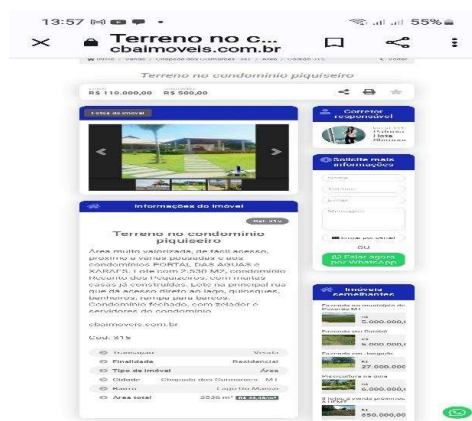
13:57 55%

Terreno no c...
cbaimoveis.com.br

Terreno no condomínio piquiseiro

R$ 110.000,00 R$ 500,00

Fotos do imóvel

Corretor responsável

Solicite mais informações

Nome
Telefone
E-mail
Mensagem

Enviar por email
ou
Falar agora por WhatsApp

Informações do imóvel

Terreno no condomínio piquiseiro

Área muito valorizada, de fácil acesso, próximo a várias pousadas e dos condomínios PORTAL DAS AGUAS e XARAES. 1 lote com 2.530 M2, condomínio Recanto dos Piquiseiros, com muitas casas já construídas. Lote na principal rua que da acesso direto ao lago, quiosques, banheiros, rampa para barcos. Condomínio fechado, com zelador e servidores do condomínio.

cbaimoveis.com.br

Cód. 315

| Transação | Venda |
|---|---|
| Finalidade | Residencial |
| Tipo de imóvel | Área |
| Cidade | Chapada dos Guimarães - MT |
| Bairro | Lago do Manso |
| Área total | 2530 m² |

Imóveis semelhantes

R$ 5.000.000,00
R$ 27.000.000
R$ 6.000.000,00
R$ 650.000,00